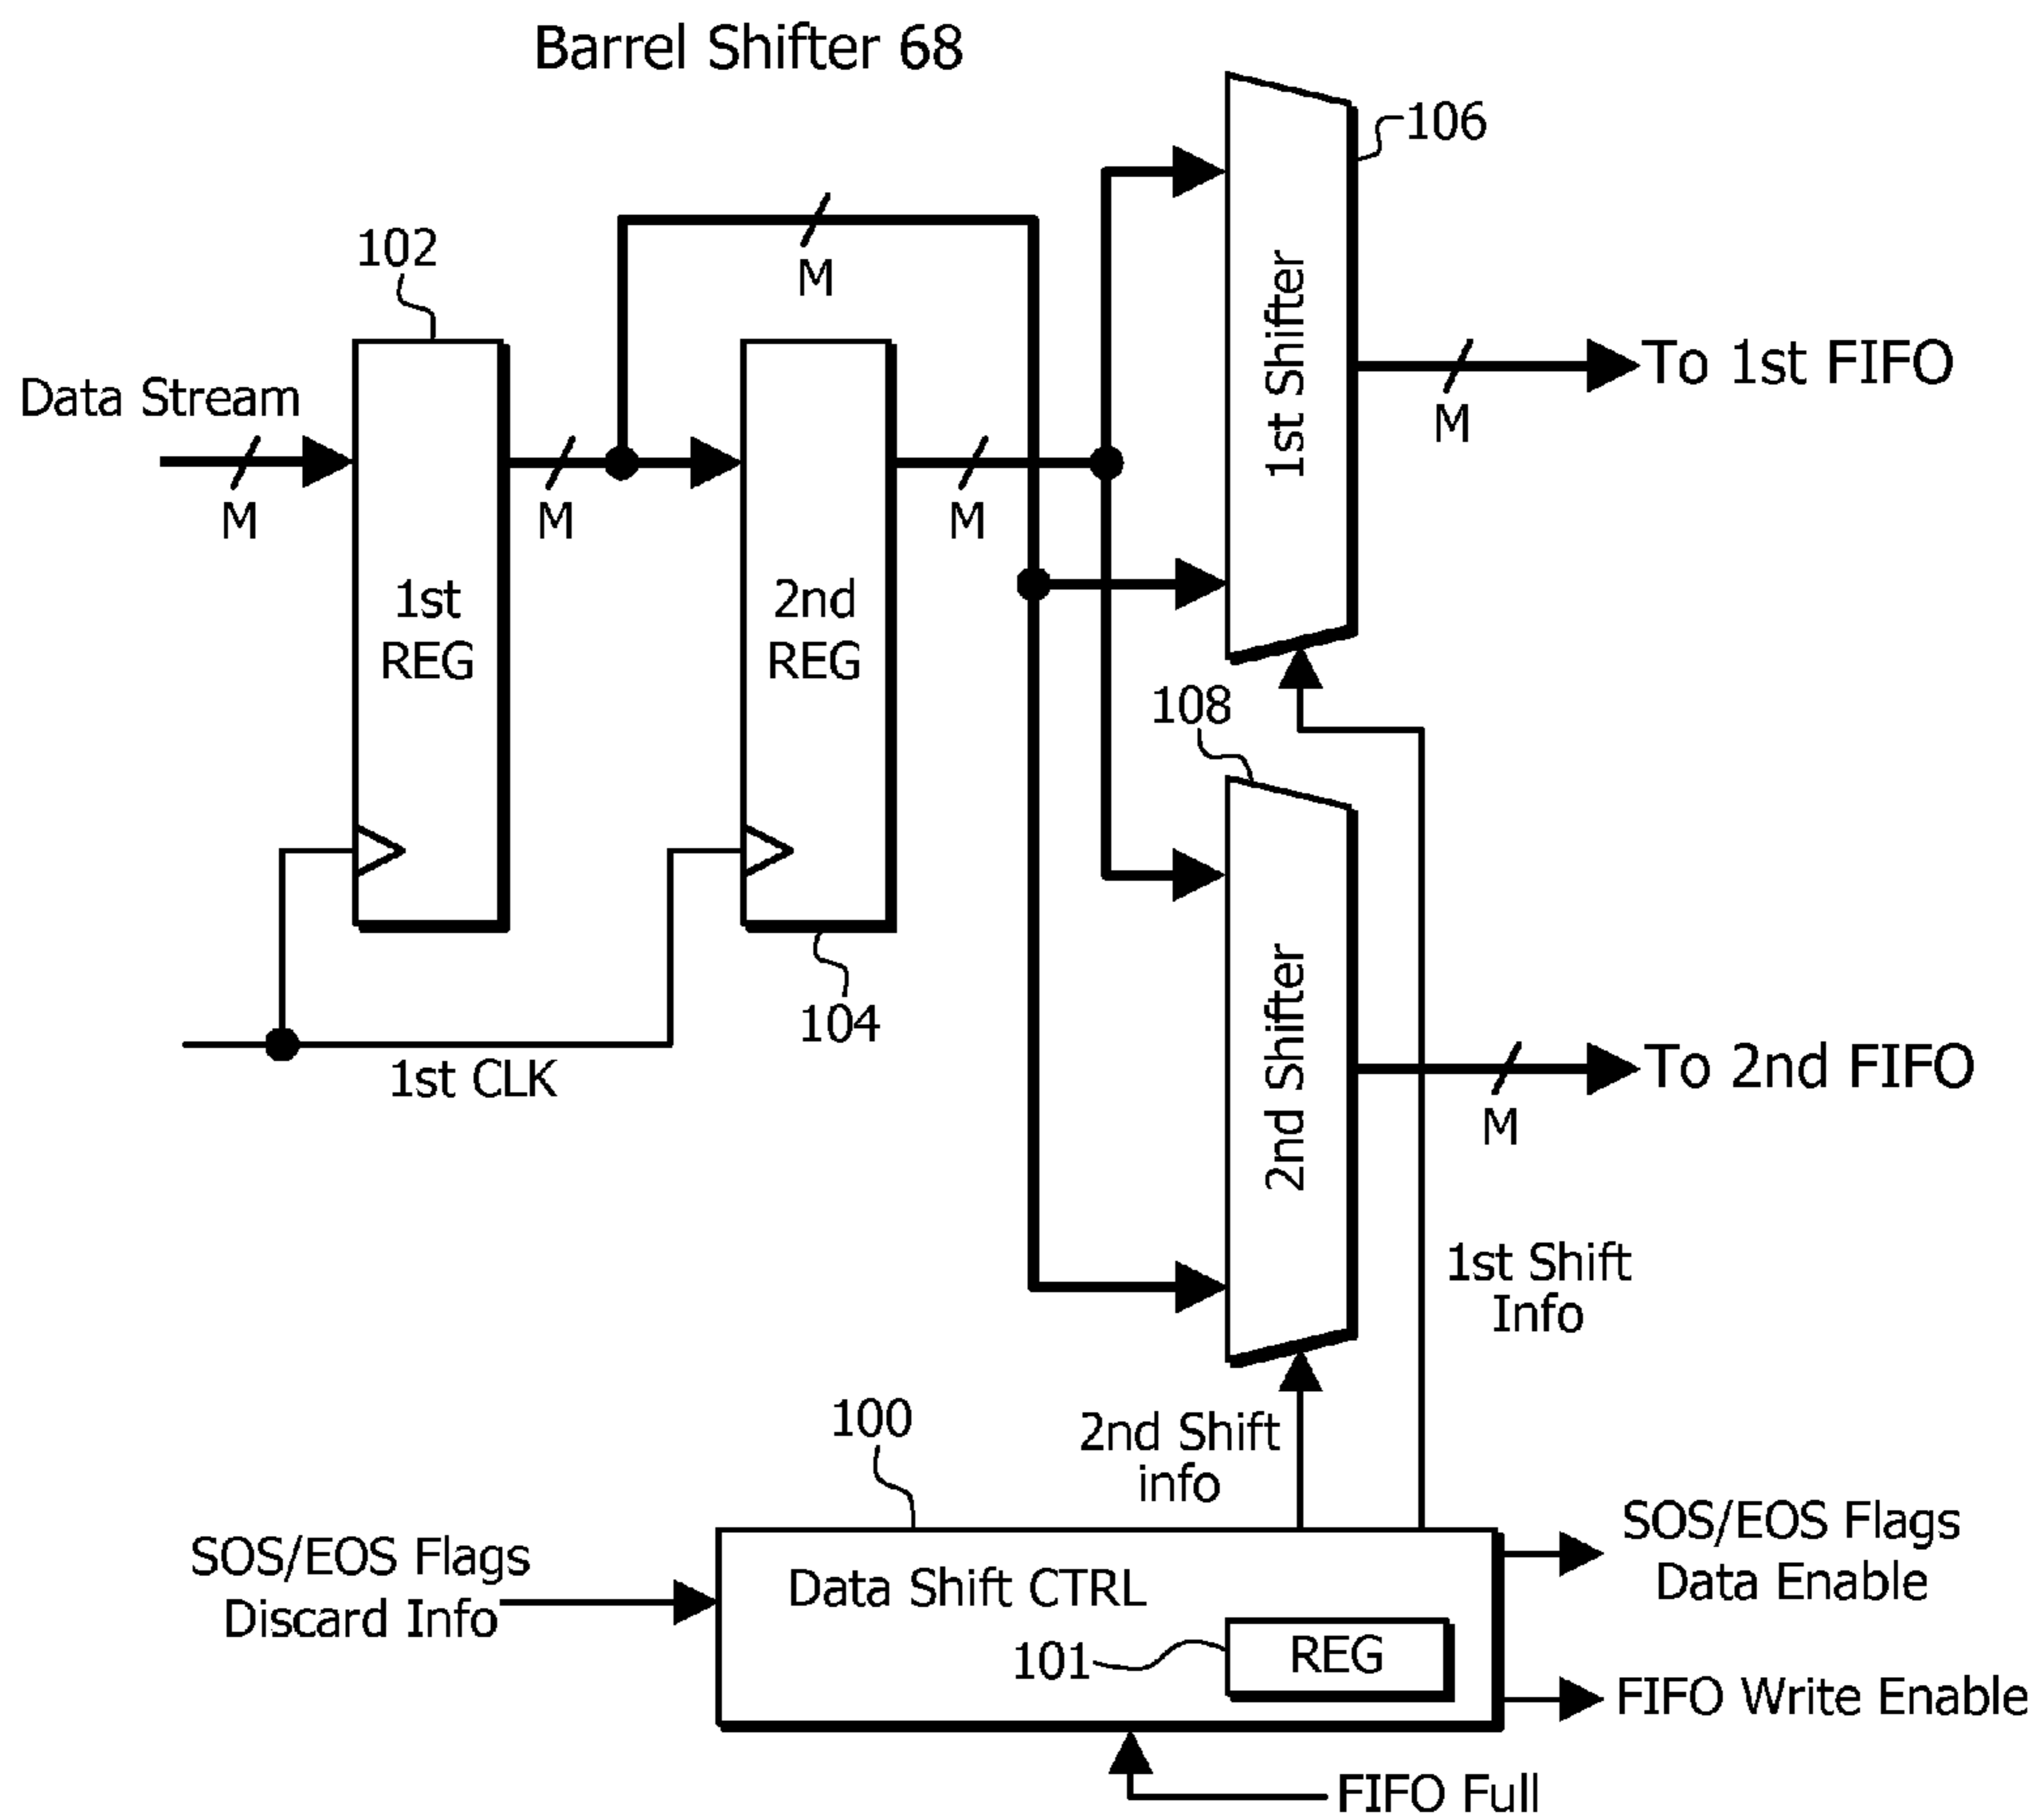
Barrel Shifter 68

106

102

M

To 1st FIFO

Data Stream

M

M

M

M

1st Shifter

1st REG

2nd REG

108

2nd Shifter

104

1st CLK

To 2nd FIFO

M

1st Shift Info

100

2nd Shift info

SOS/EOS Flags Discard Info

Data Shift CTRL

101

REG

SOS/EOS Flags Data Enable

FIFO Write Enable

FIFO Full